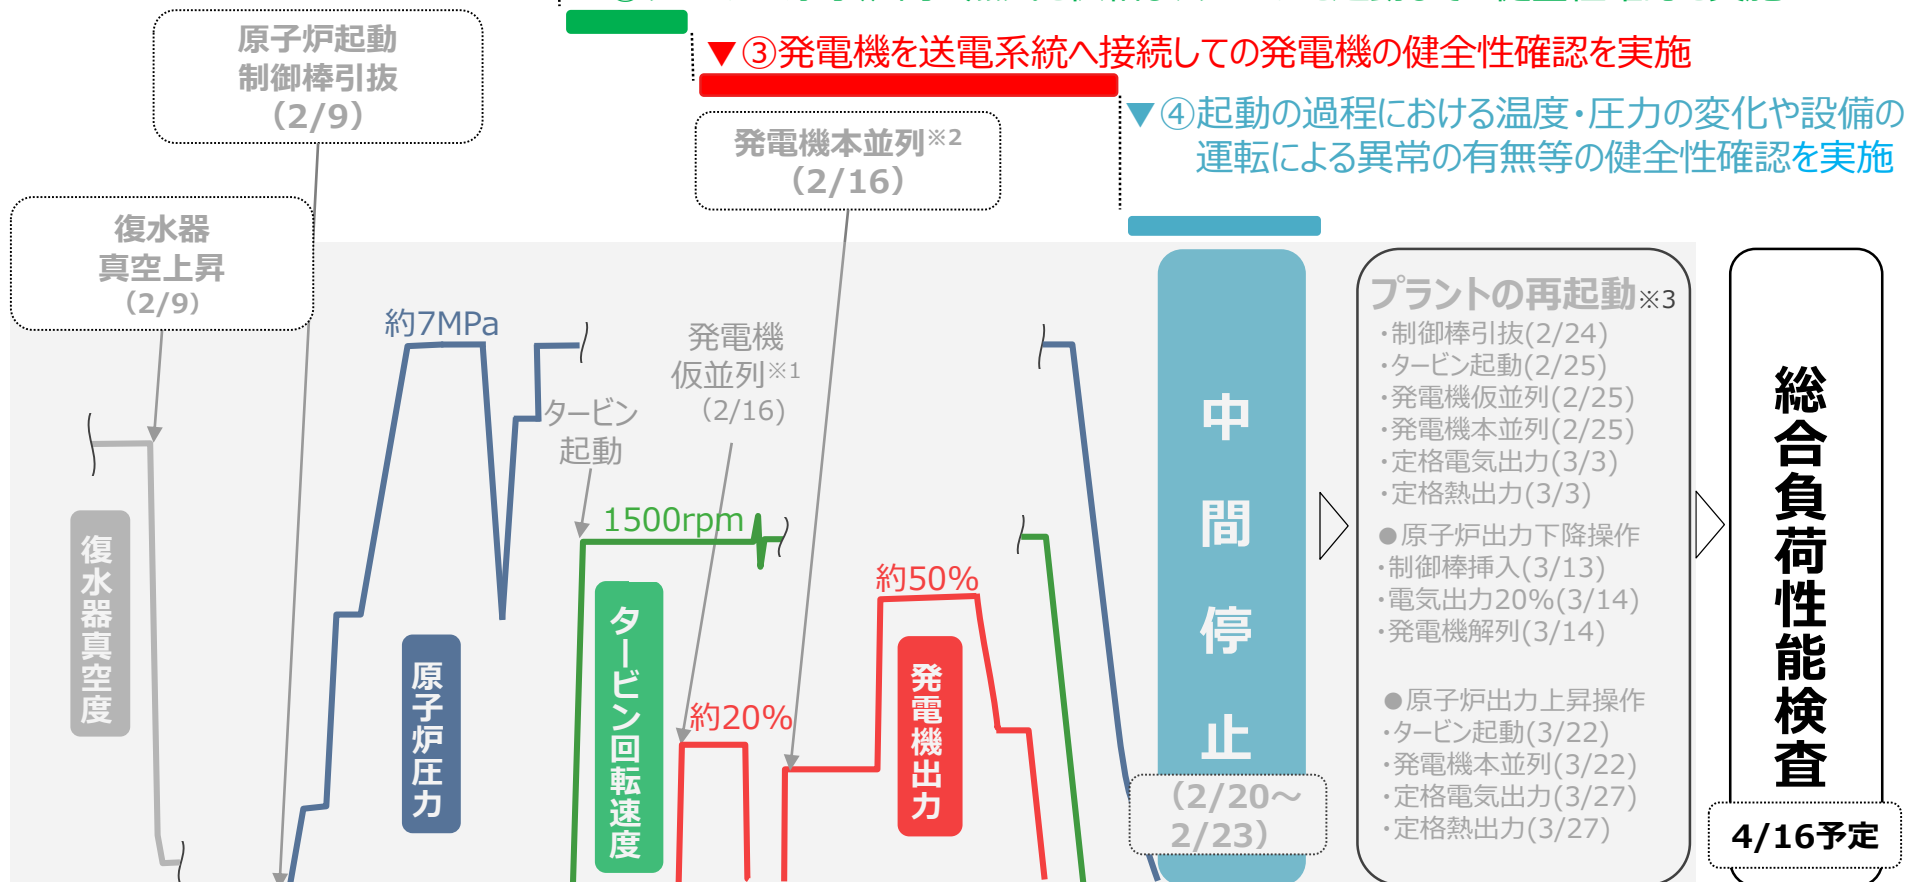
▼③発電機を送電系統へ接続しての発電機の健全性確認を実施

▼④起動の過程における温度・圧力の変化や設備の運転による異常の有無等の健全性確認を実施

原子炉起動
制御棒引抜
(2/9)

発電機本並列※2
(2/16)

復水器
真空上昇
(2/9)

約7MPa

発電機
仮並列※1
(2/16)

タービン
起動

1500rpm

約50%

約20%

復水器真空度

原子炉圧力

タービン回転速度

発電機出力

中間停止

(2/20～2/23)

プラントの再起動※3
・制御棒引抜(2/24)
・タービン起動(2/25)
・発電機仮並列(2/25)
・発電機本並列(2/25)
・定格電気出力(3/3)
・定格熱出力(3/3)
●原子炉出力下降操作
・制御棒挿入(3/13)
・電気出力20%(3/14)
・発電機解列(3/14)

●原子炉出力上昇操作
・タービン起動(3/22)
・発電機本並列(3/22)
・定格電気出力(3/27)
・定格熱出力(3/27)

総合負荷性能検査

4/16予定